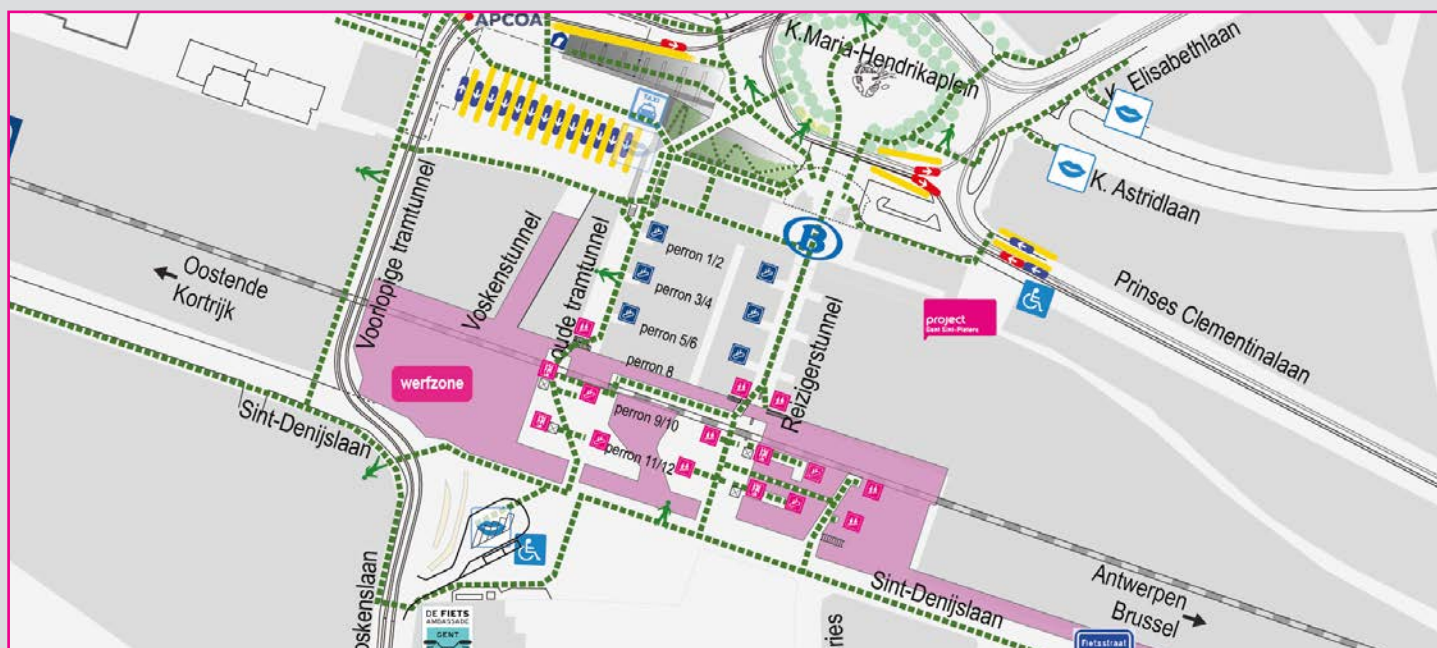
APCOA
TAXI
K.Maria-Hendrikaplein
K. Elisabethlaan
K. Astridlaan
Prinses Clementinalaan
Oostende
Kortrijk
Voorlopige tramtunnel
Voskenstunnel
oude tramtunnel
perron 1/2
perron 3/4
perron 5/6
perron 8
perron 9/10
perron 11/12
Reizigerstunnel
werfzone
project
Gent Sint-Pieters
Sint-Denijslaan
Sint-Denijslaan
Voskenslaan
DE FIETS AMBASSADE GENT
Antwerpen
Brussel
Fietsstraat
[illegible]ries